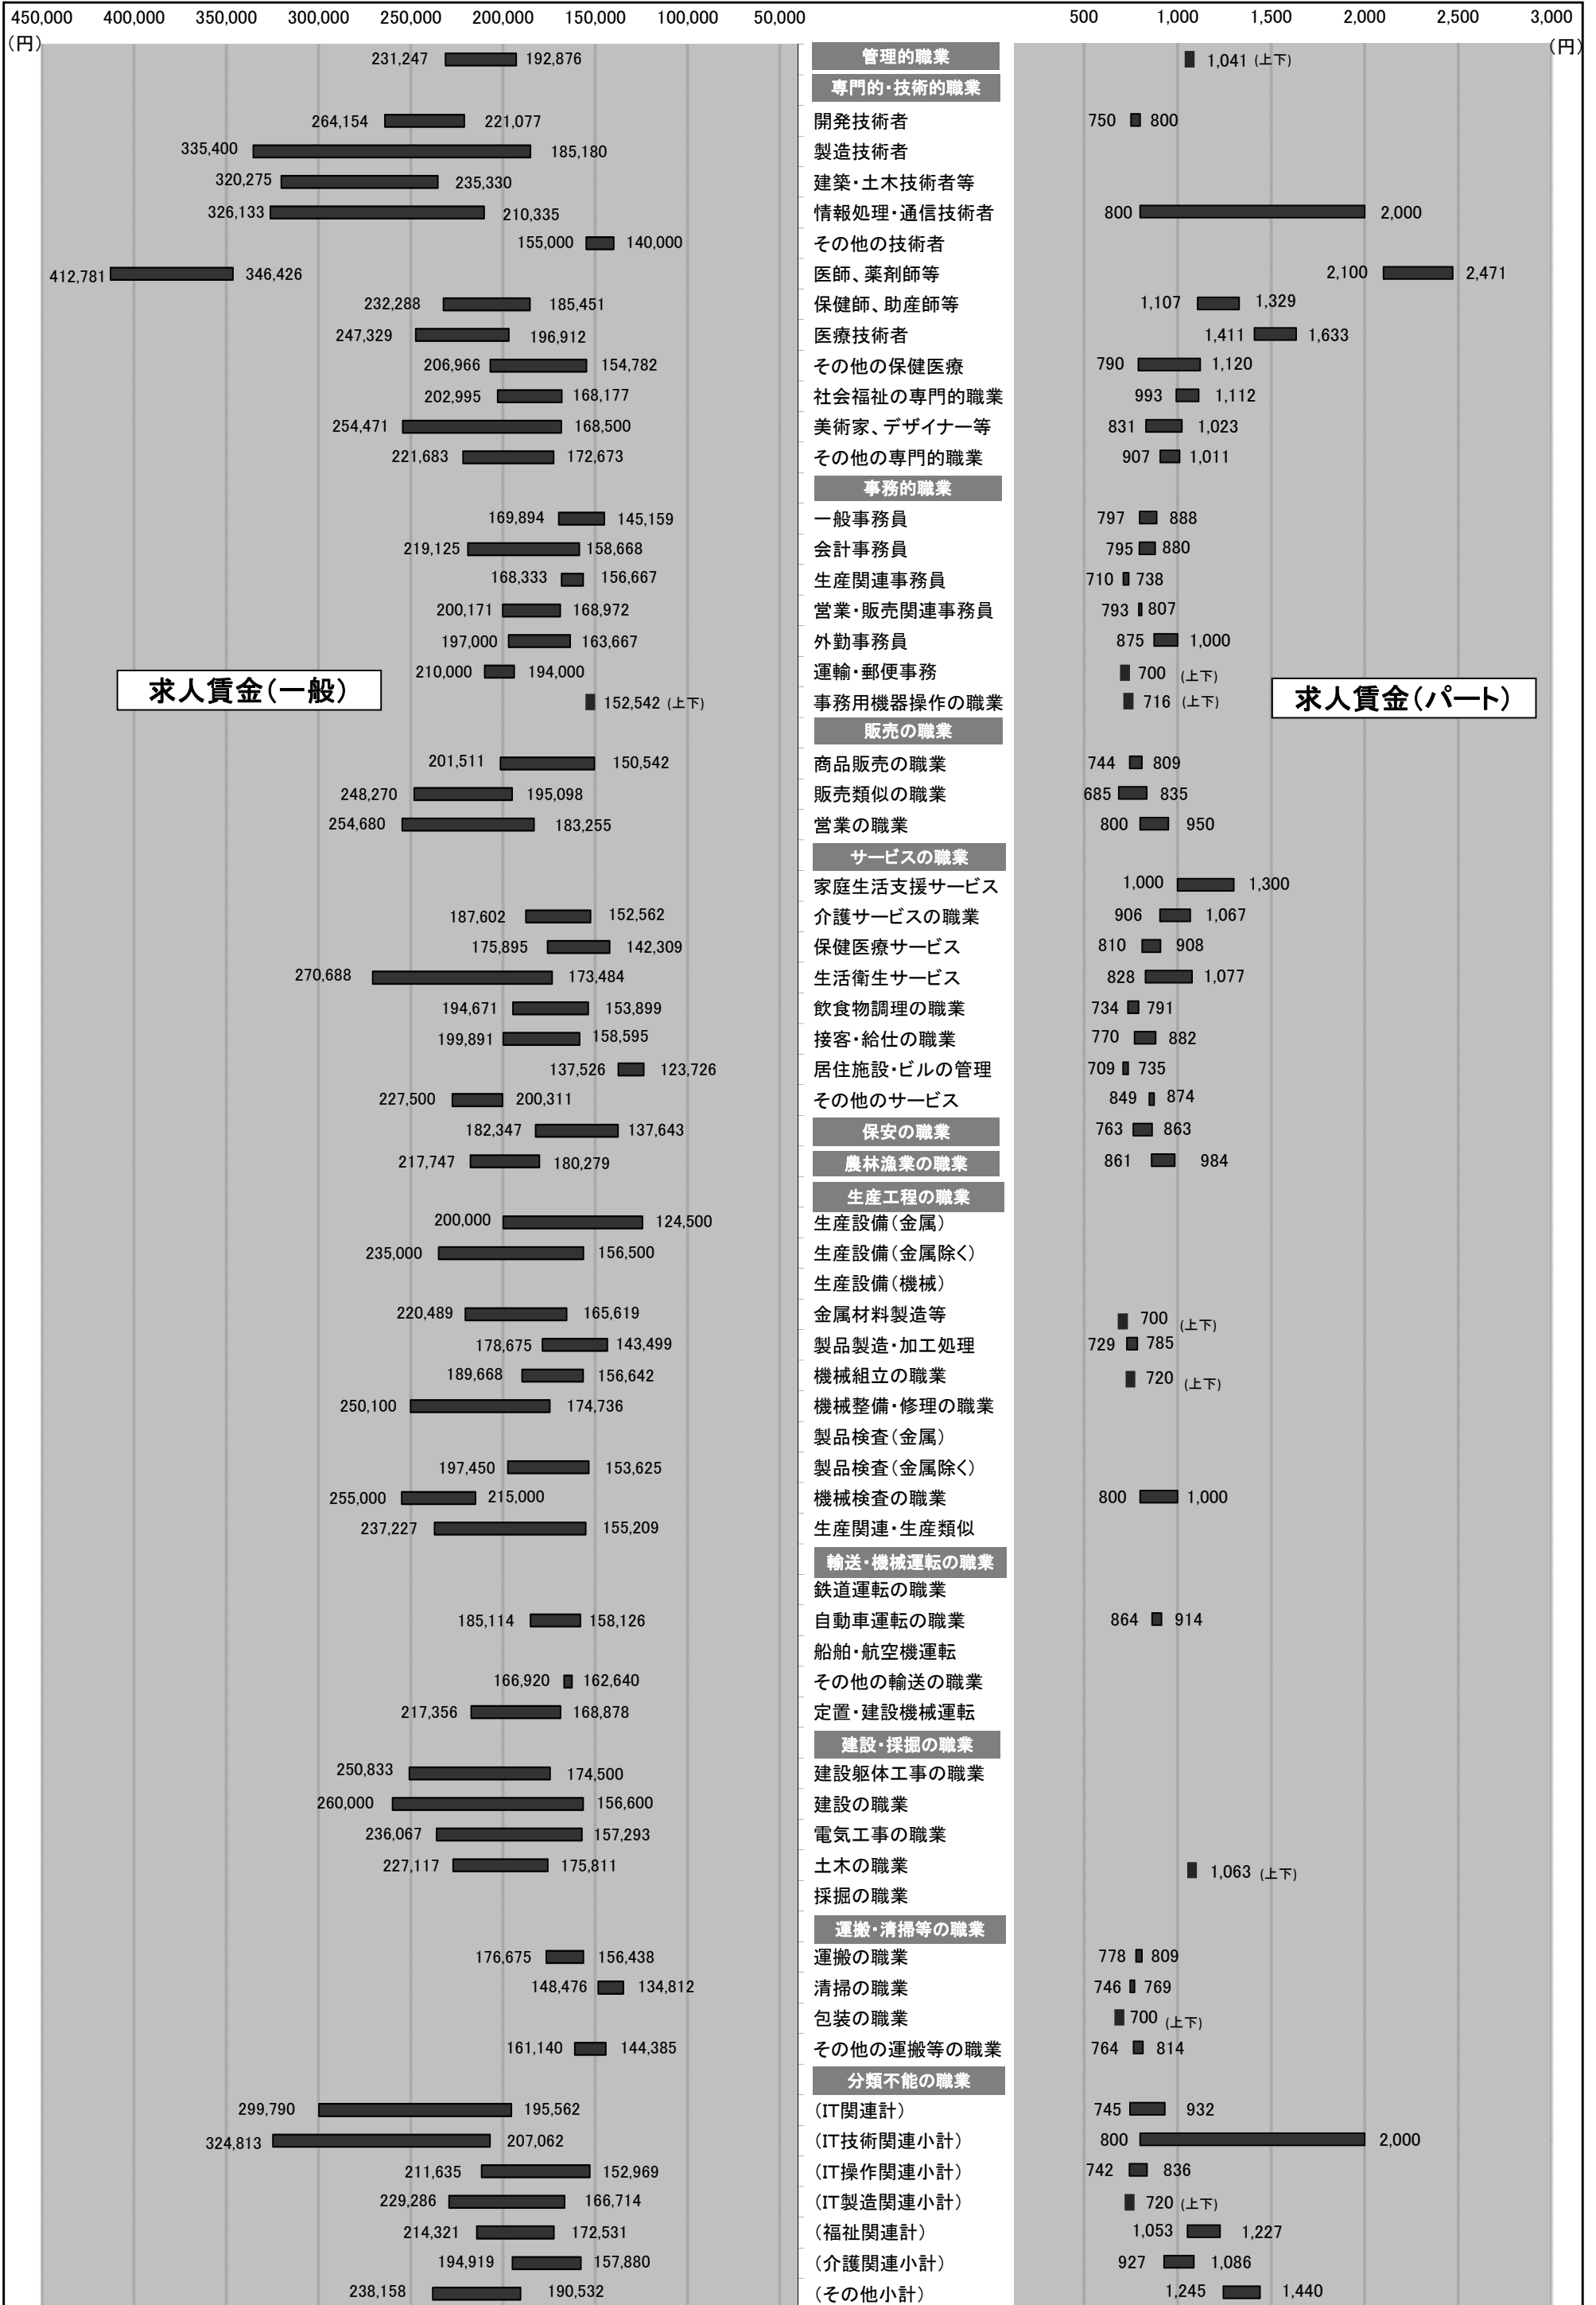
450,000 400,000 350,000 300,000 250,000 200,000 150,000 100,000 50,000
(円)

500 1,000 1,500 2,000 2,500 3,000
(円)

求人賃金(一般)

求人賃金(パート)

| 一般 | 職業 | パート |
|---|---|---|
| 231,247 192,876 | 管理的職業 | 1,041 (上下) |
| | 専門的・技術的職業 | |
| 264,154 221,077 | 開発技術者 | 750 800 |
| 335,400 185,180 | 製造技術者 | |
| 320,275 235,330 | 建築・土木技術者等 | |
| 326,133 210,335 | 情報処理・通信技術者 | 800 2,000 |
| 155,000 140,000 | その他の技術者 | |
| 412,781 346,426 | 医師、薬剤師等 | 2,100 2,471 |
| 232,288 185,451 | 保健師、助産師等 | 1,107 1,329 |
| 247,329 196,912 | 医療技術者 | 1,411 1,633 |
| 206,966 154,782 | その他の保健医療 | 790 1,120 |
| 202,995 168,177 | 社会福祉の専門的職業 | 993 1,112 |
| 254,471 168,500 | 美術家、デザイナー等 | 831 1,023 |
| 221,683 172,673 | その他の専門的職業 | 907 1,011 |
| | 事務的職業 | |
| 169,894 145,159 | 一般事務員 | 797 888 |
| 219,125 158,668 | 会計事務員 | 795 880 |
| 168,333 156,667 | 生産関連事務員 | 710 738 |
| 200,171 168,972 | 営業・販売関連事務員 | 793 807 |
| 197,000 163,667 | 外勤事務員 | 875 1,000 |
| 210,000 194,000 | 運輸・郵便事務 | 700 (上下) |
| 152,542 (上下) | 事務用機器操作の職業 | 716 (上下) |
| | 販売の職業 | |
| 201,511 150,542 | 商品販売の職業 | 744 809 |
| 248,270 195,098 | 販売類似の職業 | 685 835 |
| 254,680 183,255 | 営業の職業 | 800 950 |
| | サービスの職業 | |
| | 家庭生活支援サービス | 1,000 1,300 |
| 187,602 152,562 | 介護サービスの職業 | 906 1,067 |
| 175,895 142,309 | 保健医療サービス | 810 908 |
| 270,688 173,484 | 生活衛生サービス | 828 1,077 |
| 194,671 153,899 | 飲食物調理の職業 | 734 791 |
| 199,891 158,595 | 接客・給仕の職業 | 770 882 |
| 137,526 123,726 | 居住施設・ビルの管理 | 709 735 |
| 227,500 200,311 | その他のサービス | 849 874 |
| 182,347 137,643 | 保安の職業 | 763 863 |
| 217,747 180,279 | 農林漁業の職業 | 861 984 |
| | 生産工程の職業 | |
| 200,000 124,500 | 生産設備(金属) | |
| 235,000 156,500 | 生産設備(金属除く) | |
| | 生産設備(機械) | |
| 220,489 165,619 | 金属材料製造等 | 700 (上下) |
| 178,675 143,499 | 製品製造・加工処理 | 729 785 |
| 189,668 156,642 | 機械組立の職業 | 720 (上下) |
| 250,100 174,736 | 機械整備・修理の職業 | |
| | 製品検査(金属) | |
| 197,450 153,625 | 製品検査(金属除く) | |
| 255,000 215,000 | 機械検査の職業 | 800 1,000 |
| 237,227 155,209 | 生産関連・生産類似 | |
| | 輸送・機械運転の職業 | |
| | 鉄道運転の職業 | |
| 185,114 158,126 | 自動車運転の職業 | 864 914 |
| | 船舶・航空機運転 | |
| 166,920 162,640 | その他の輸送の職業 | |
| 217,356 168,878 | 定置・建設機械運転 | |
| | 建設・採掘の職業 | |
| 250,833 174,500 | 建設躯体工事の職業 | |
| 260,000 156,600 | 建設の職業 | |
| 236,067 157,293 | 電気工事の職業 | |
| 227,117 175,811 | 土木の職業 | 1,063 (上下) |
| | 採掘の職業 | |
| | 運搬・清掃等の職業 | |
| 176,675 156,438 | 運搬の職業 | 778 809 |
| 148,476 134,812 | 清掃の職業 | 746 769 |
| | 包装の職業 | 700 (上下) |
| 161,140 144,385 | その他の運搬等の職業 | 764 814 |
| | 分類不能の職業 | |
| 299,790 195,562 | (IT関連計) | 745 932 |
| 324,813 207,062 | (IT技術関連小計) | 800 2,000 |
| 211,635 152,969 | (IT操作関連小計) | 742 836 |
| 229,286 166,714 | (IT製造関連小計) | 720 (上下) |
| 214,321 172,531 | (福祉関連計) | 1,053 1,227 |
| 194,919 157,880 | (介護関連小計) | 927 1,086 |
| 238,158 190,532 | (その他小計) | 1,245 1,440 |